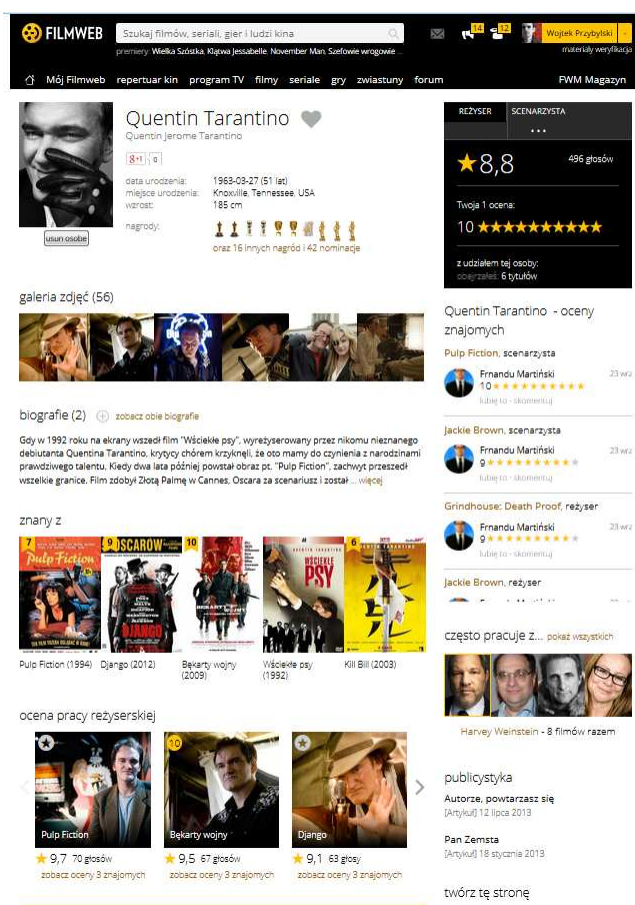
FILMWEB

Szukaj filmów, seriali, gier i ludzi kina

premiery: Wielka Szóstka, Klątwa Jessabelle, November Man, Szefowie wrogowie

14 12 Wojtek Przybylski

materiały weryfikacja

Mój Filmweb repertuar kin program TV filmy seriale gry zwiastuny forum FWM Magazyn

Quentin Tarantino

Quentin Jerome Tarantino

usuń osobę

data urodzenia: 1963-03-27 (51 lat)

miejsce urodzenia: Knoxville, Tennessee, USA

wzrost: 185 cm

nagrody:

oraz 16 innych nagród i 42 nominacje

REŻYSER SCENARZYSTA

8,8 496 głosów

Twoja 1 ocena:

10

z udziałem tej osoby:

obejrzałeś: 6 tytułów

galeria zdjęć (56)

biografie (2) zobacz obie biografie

Gdy w 1992 roku na ekrany wszedł film "Wściekłe psy", wyreżyserowany przez nikomu nieznanego debiutanta Quentina Tarantino, krytycy chórem krzyknęli, że oto mamy do czynienia z narodzinami prawdziwego talentu. Kiedy dwa lata później powstał obraz pt. "Pulp Fiction", zachwyt przeszedł wszelkie granice. Film zdobył Złotą Palmę w Cannes, Oscara za scenariusz i został ... więcej

znany z

Pulp Fiction (1994) Django (2012) Bękarty wojny (2009) Wściekłe psy (1992) Kill Bill (2003)

Quentin Tarantino - oceny znajomych

Pulp Fiction, scenarzysta

Frnandu Martiński 10 23 wrz

lubię to - skomentuj

Jackie Brown, scenarzysta

Frnandu Martiński 9 23 wrz

lubię to - skomentuj

Grindhouse: Death Proof, reżyser

Frnandu Martiński 9 23 wrz

lubię to - skomentuj

Jackie Brown, reżyser

często pracuje z... pokaż wszystkich

Harvey Weinstein - 8 filmów razem

ocena pracy reżyserskiej

Pulp Fiction 9,7 70 głosów zobacz oceny 3 znajomych

Bękarty wojny 9,5 67 głosów zobacz oceny 3 znajomych

Django 9,1 63 głosy zobacz oceny 3 znajomych

publicystyka

Autorze, powtarzasz się

[Artykuł] 12 lipca 2013

Pan Zemsta

[Artykuł] 18 stycznia 2013

twórz tę stronę